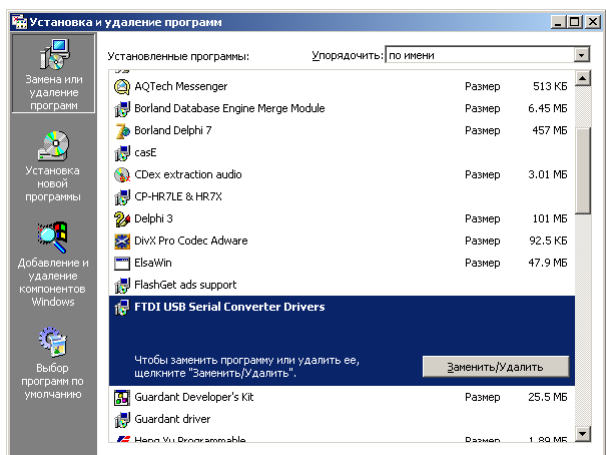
Установка и удаление программ

Замена или удаление программ

Установка новой программы

Добавление и удаление компонентов Windows

Выбор программ по умолчанию

Установленные программы:

Упорядочить: по имени

| | | |
|---|---|---|
| AQTech Messenger | Размер | 513 КБ |
| Borland Database Engine Merge Module | Размер | 6.45 МБ |
| Borland Delphi 7 | Размер | 457 МБ |
| casE | | |
| CDex extraction audio | Размер | 3.01 МБ |
| CP-HR7LE & HR7X | | |
| Delphi 3 | Размер | 101 МБ |
| DivX Pro Codec Adware | Размер | 92.5 КБ |
| ElsaWin | Размер | 47.9 МБ |
| FlashGet ads support | | |
| FTDI USB Serial Converter Drivers | | |

Чтобы заменить программу или удалить ее, щелкните "Заменить/Удалить".

Заменить/Удалить

| | | |
|---|---|---|
| Guardant Developer's Kit | Размер | 25.5 МБ |
| Guardant driver | | |
| Heng Yu Programmable | Размер | 1.89 МБ |